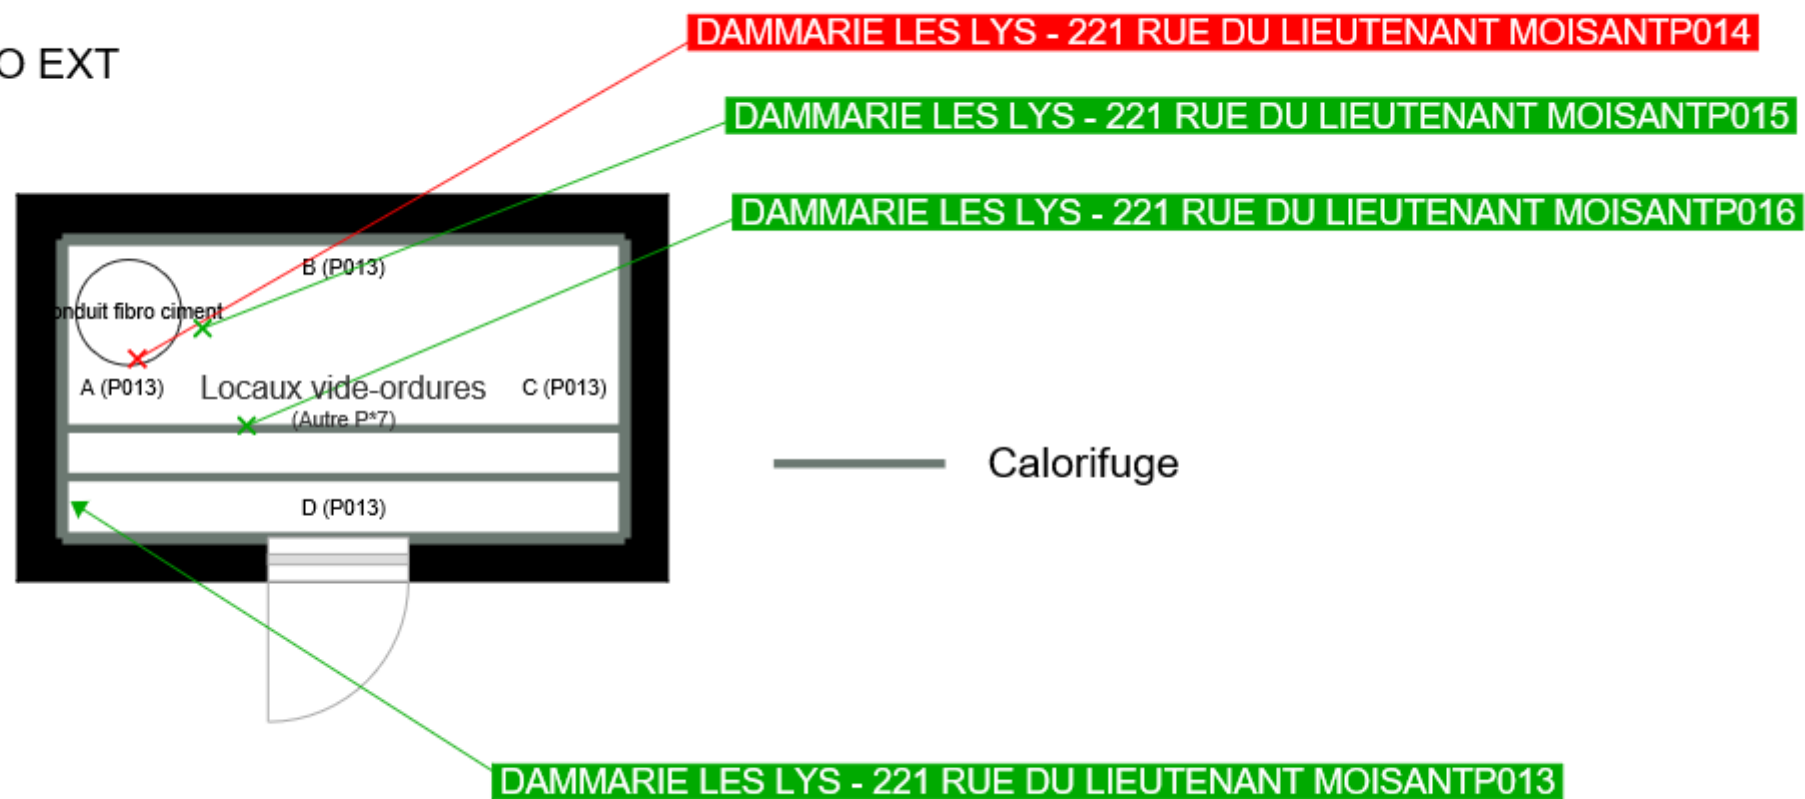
O EXT

DAMMARIE LES LYS - 221 RUE DU LIEUTENANT MOISANTP014

DAMMARIE LES LYS - 221 RUE DU LIEUTENANT MOISANTP015

DAMMARIE LES LYS - 221 RUE DU LIEUTENANT MOISANTP016

B (P013)

nduit fibro ciment

A (P013)

Locaux vide-ordures

(Autre P*7)

C (P013)

D (P013)

Calorifuge

DAMMARIE LES LYS - 221 RUE DU LIEUTENANT MOISANTP013